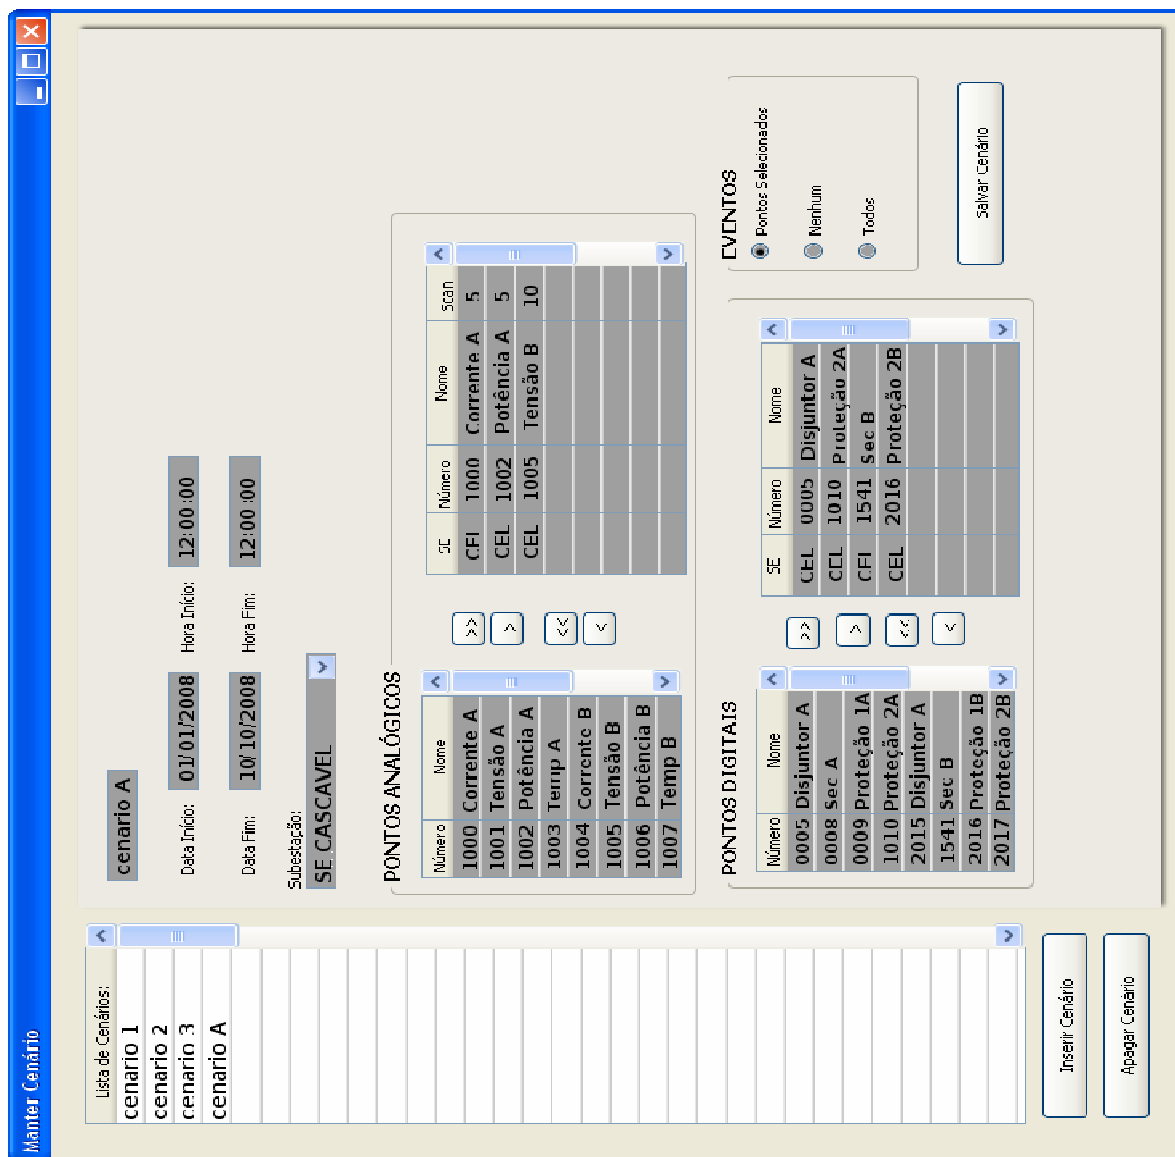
Manter Cenário

Lista de Cenários:
cenario 1
cenario 2
cenario 3
cenario A

Inserir Cenário
Apagar Cenário

cenario A

Data Início: 01/01/2008
Hora Início: 12:00:00
Data Fim: 10/10/2008
Hora Fim: 12:00:00
Subestação: SE CASCAVEL

PONTOS ANALÓGICOS

| Número | Nome |
|---|---|
| 1000 | Corrente A |
| 1001 | Tensão A |
| 1002 | Potência A |
| 1003 | Temp A |
| 1004 | Corrente B |
| 1005 | Tensão B |
| 1006 | Potência B |
| 1007 | Temp B |

>>
>
<<
<

| SE | Número | Nome | Scan |
|---|---|---|---|
| CEL | 1000 | Corrente A | 5 |
| CEL | 1002 | Potência A | 5 |
| CEL | 1005 | Tensão B | 10 |

PONTOS DIGITAIS

| Número | Nome |
|---|---|
| 0005 | Disjuntor A |
| 0008 | Sec A |
| 0009 | Proteção 1A |
| 1010 | Proteção 2A |
| 2015 | Disjuntor A |
| 1541 | Sec B |
| 2016 | Proteção 1B |
| 2017 | Proteção 2B |

>>
>
<<
<

| SE | Número | Nome |
|---|---|---|
| CEL | 0005 | Disjuntor A |
| CEL | 1010 | Proteção 2A |
| CEL | 1541 | Sec B |
| CEL | 2016 | Proteção 2B |

EVENTOS
Pontos Selecionados
Nenhum
Todos

Salvar Cenário